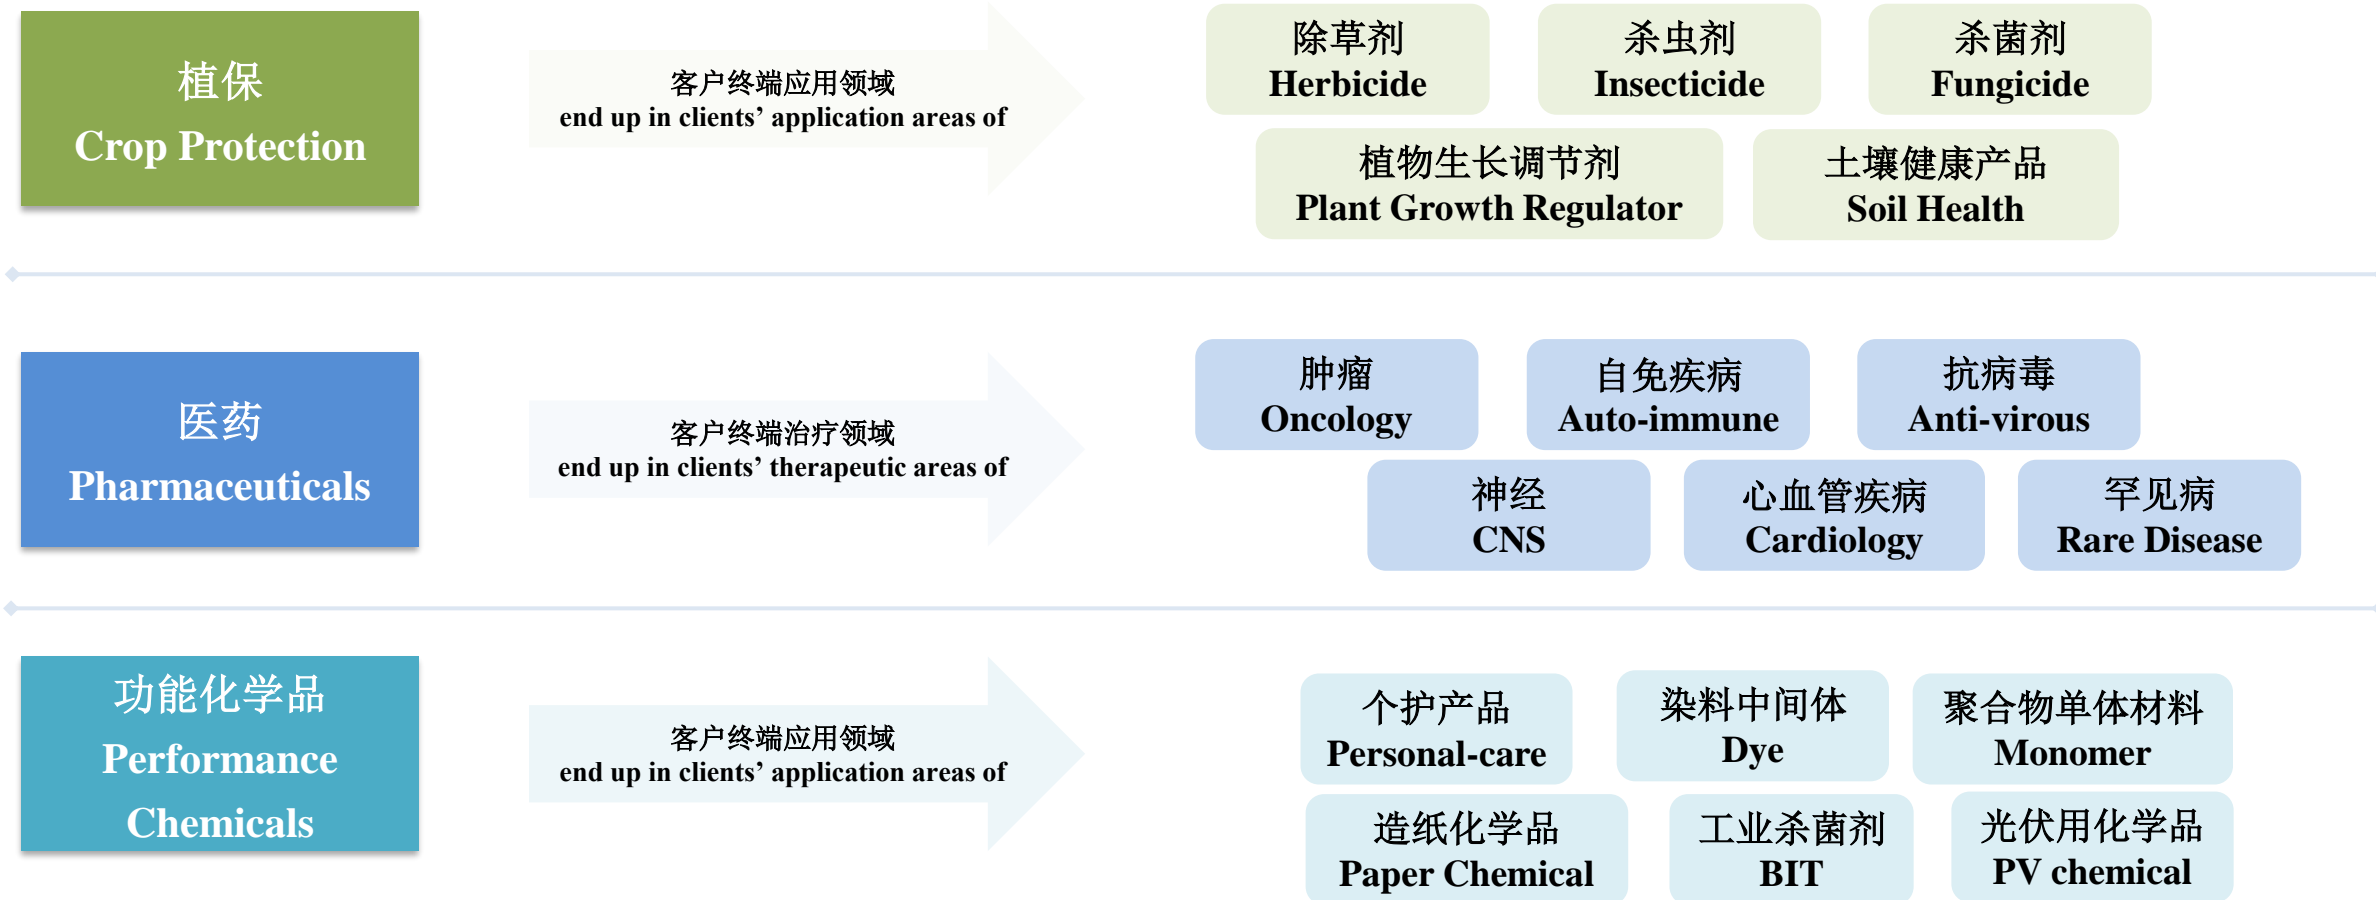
植保
Crop Protection

客户终端应用领域
end up in clients’ application areas of

除草剂
Herbicide

杀虫剂
Insecticide

杀菌剂
Fungicide

植物生长调节剂
Plant Growth Regulator

土壤健康产品
Soil Health

医药
Pharmaceuticals

客户终端治疗领域
end up in clients’ therapeutic areas of

肿瘤
Oncology

自免疾病
Auto-immune

抗病毒
Anti-virous

神经
CNS

心血管疾病
Cardiology

罕见病
Rare Disease

功能化学品
Performance Chemicals

客户终端应用领域
end up in clients’ application areas of

个护产品
Personal-care

染料中间体
Dye

聚合物单体材料
Monomer

造纸化学品
Paper Chemical

工业杀菌剂
BIT

光伏用化学品
PV chemical